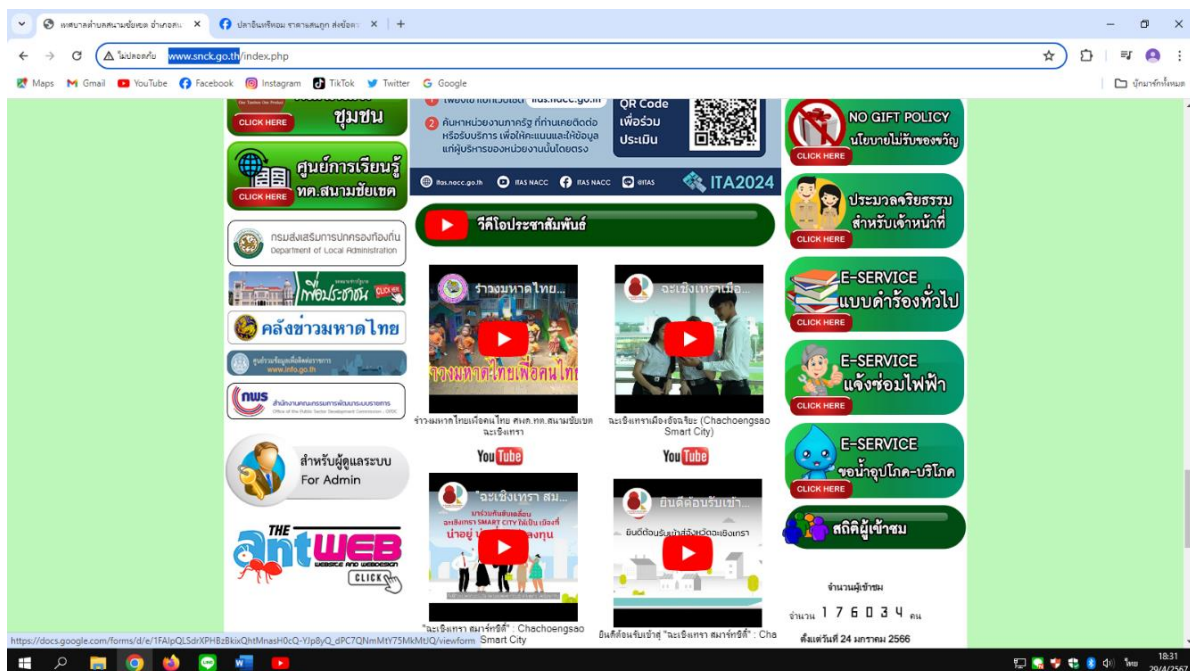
เทศบาลตำบลสนามชัยเขต อำเภอสน ×
ปลาอินทรีหอม ราคาสนุก ส่งข้อ ×
+
ไม่ปลอดภัย www.snck.go.th/index.php
Maps Gmail YouTube Facebook Instagram TikTok Twitter Google
บุ๊กมาร์กทั้งหมด

CLICK HERE ชุมชน
ศูนย์การเรียนรู้ ทต.สนามชัยเขต CLICK HERE
กรมส่งเสริมการปกครองท้องถิ่น Department of Local Administration
เพื่อประชาชน CLICK
คลังข่าวมหาดไทย
ศูนย์ข้อมูลเพื่อสังคมธุรกิจ www.info.go.th
สำนักงานคณะกรรมการพัฒนาระบบราชการ Office of the Public Sector Development Commission - OPDC
สำหรับผู้ดูแลระบบ For Admin
THE antWEB WEBSITE AND WEBDESIGN CLICK

คันหาหน่วยงานภาครัฐ ที่ท่านเคยติดต่อ หรือรับบริการ เพื่อให้คะแนนและให้ข้อมูล แก่ผู้บริหารของหน่วยงานนั้นโดยตรง
QR Code เพื่อร่วม ประเมิน
itas.nacc.go.th ITAS NACC ITAS NACC @ITAS ITA2024
วีดีโอประชาสัมพันธ์
ร่าวงมหาดไทย...
รำวงมหาดไทยเพื่อคนไทย
รำวงมหาดไทยเพื่อคนไทย สพต.ทต.สนามชัยเขต ฉะเชิงเทรา
YouTube
ฉะเชิงเทราเมือ...
ฉะเชิงเทราเมืองอัจฉริยะ (Chachoengsao Smart City)
YouTube
"ฉะเชิงเทรา สม...
"ฉะเชิงเทรา สมาร์ทซิตี้" : Chachoengsao Smart City
ยินดีต้อนรับเข้า...
ยินดีต้อนรับเข้าสู่ "ฉะเชิงเทรา สมาร์ทซิตี้" : Cha

NO GIFT POLICY นโยบายไม่รับของขวัญ CLICK HERE
ประมวลจริยธรรม สำหรับเจ้าหน้าที่ CLICK HERE
E-SERVICE แบบคำร้องทั่วไป CLICK HERE
E-SERVICE แจ้งซ่อมไฟฟ้า CLICK HERE
E-SERVICE ขอน้ำอุปโภค-บริโภค CLICK HERE
สถิติผู้เข้าชม
จำนวนผู้เข้าชม
จำนวน 1 7 6 0 3 4 คน
ตั้งแต่วันที่ 24 มกราคม 2566

https://docs.google.com/forms/d/e/1FAIpQLSdrXPHBzBkixQhtMnasH0cQ-YJp8yQ_dPC7QNmMtY75MkMtJQ/viewform
ไทย 18:31 29/4/2567